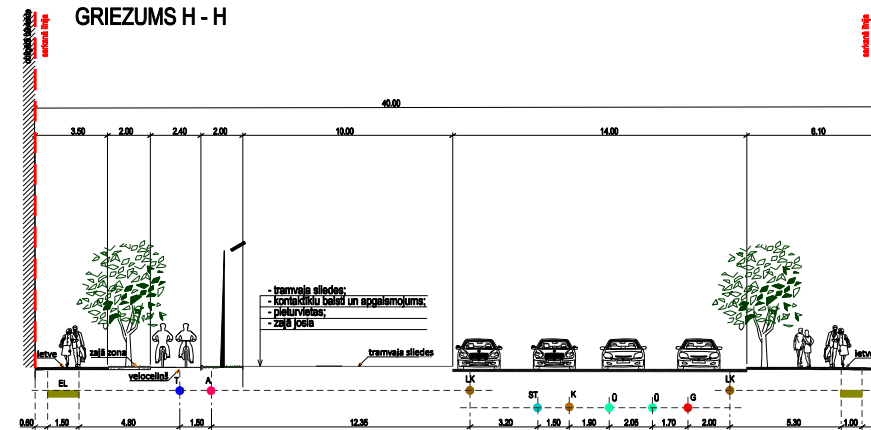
GRIEZUMS H - H

sarkanā līnija

sarkanā līnija

40.00

3.50
2.00
2.40
2.00
10.00
14.00
6.10

- tramvaja sliedes;
- kontaktīklu balsti un apgaismojums;
- pieturvietas;
- zaļā josla

ietve
zaļā zona
veloceliņš
tramvaja sliedes
ietve

EL
T
A
LK
ST
K
0
0
G
LK

0.60
1.50
4.80
1.50
12.35
3.20
1.50
1.90
2.05
1.70
2.00
5.30
1.00